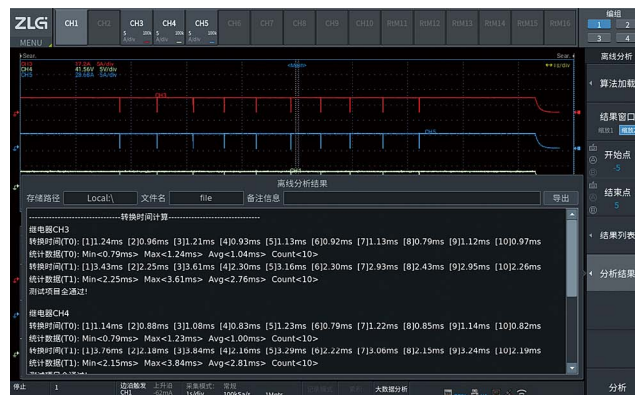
ZLG
MENU
CH1 CH2 CH3 CH4 CH5 CH6 CH7 CH8 CH9 CH10 RtM11 RtM12 RtM13 RtM14 RtM15 RtM16
编组
1 2
3 4
离线分析
算法加载
结果窗口
开始点
5
结束点
5
结果列表
分析结果
分析

CH3
CH4
CH5

离线分析结果
存储路径 Local:\ 文件名 file 备注信息 导出

--------------------------------转换时间计算--------------------------------
继电器CH3
转换时间(T0): [1]1.14ms [2]0.96ms [3]1.21ms [4]0.93ms [5]1.13ms [6]0.92ms [7]1.13ms [8]0.79ms [9]1.12ms [10]0.97ms
统计数据(T0): Min<0.79ms> Max<1.24ms> Avg<1.04ms> Count<10>
转换时间(T1): [1]3.43ms [2]2.25ms [3]3.61ms [4]2.30ms [5]3.16ms [6]2.30ms [7]2.93ms [8]2.43ms [9]2.95ms [10]2.26ms
统计数据(T1): Min<2.25ms> Max<3.61ms> Avg<2.76ms> Count<10>
测试项目全通过!

继电器CH4
转换时间(T0): [1]1.14ms [2]0.88ms [3]1.08ms [4]0.83ms [5]1.23ms [6]0.79ms [7]1.22ms [8]0.85ms [9]1.14ms [10]0.82ms
统计数据(T0): Min<0.79ms> Max<1.23ms> Avg<1.00ms> Count<10>
转换时间(T1): [1]3.76ms [2]2.18ms [3]3.84ms [4]2.16ms [5]3.29ms [6]2.22ms [7]3.06ms [8]2.15ms [9]3.24ms [10]2.19ms
统计数据(T1): Min<2.15ms> Max<3.84ms> Avg<2.81ms> Count<10>

停止 1 边沿触发 CH1 上升沿 采集模式: 常规 大数据分析